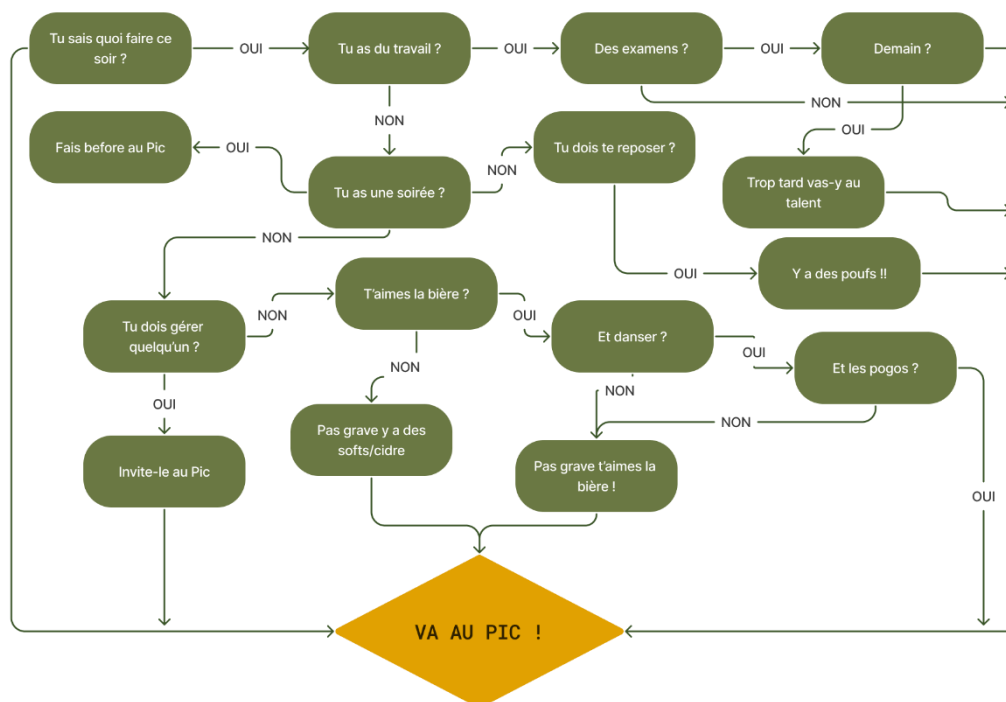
Tu sais quoi faire ce soir ?

OUI

Tu as du travail ?

OUI

Des examens ?

OUI

Demain ?

NON

OUI

NON

Fais before au Pic

OUI

Tu as une soirée ?

NON

Tu dois te reposer ?

Trop tard vas-y au talent

NON

OUI

Y a des poufs !!

Tu dois gérer quelqu'un ?

NON

T'aimes la bière ?

OUI

Et danser ?

OUI

Et les pogos ?

NON

NON

OUI

NON

Pas grave y a des softs/cidre

Pas grave t'aimes la bière !

Invite-le au Pic

OUI

VA AU PIC !